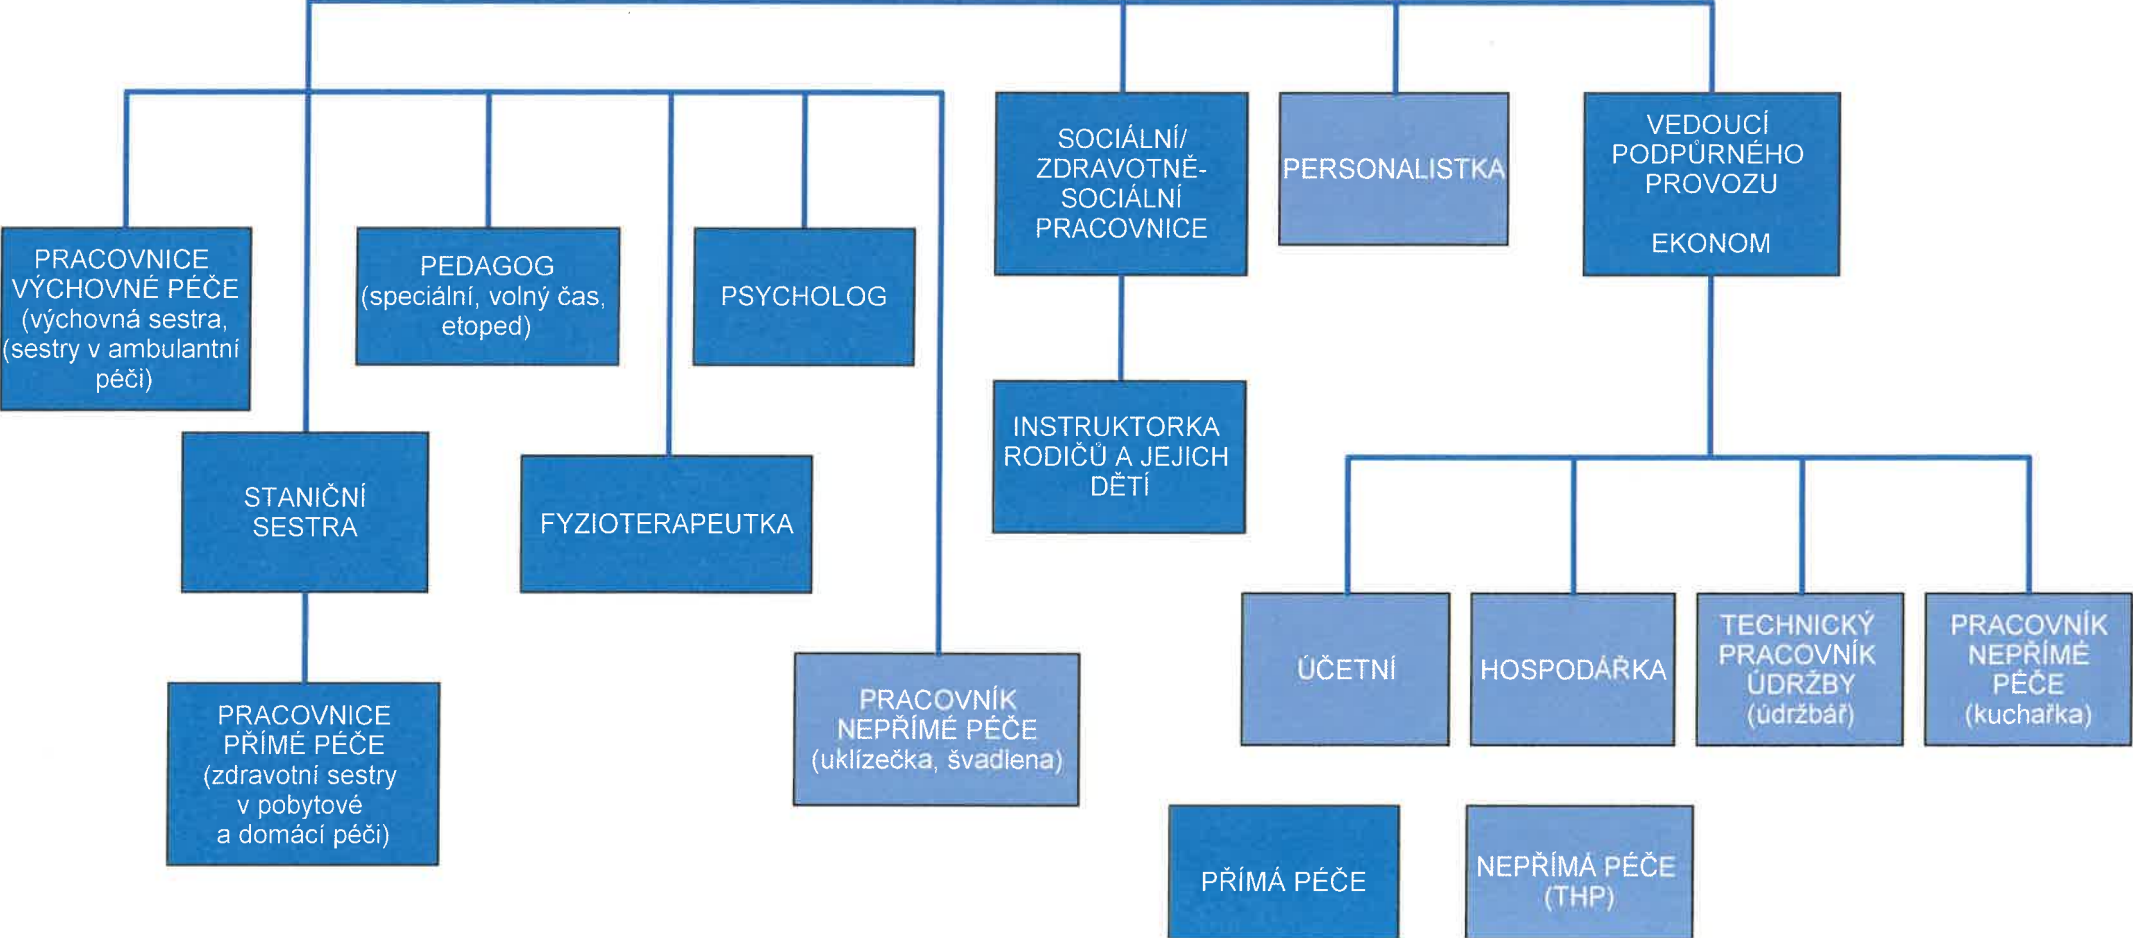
PRACOVNICE VÝCHOVNÉ PÉČE (výchovná sestra, (sestry v ambulantní péči)

PEDAGOG (speciální, volný čas, etoped)

PSYCHOLOG

SOCIÁLNÍ/ ZDRAVOTNĚ-SOCIÁLNÍ PRACOVNICE

PERSONALISTKA

VEDOUCÍ PODPŮRNÉHO PROVOZU

EKONOM

STANIČNÍ SESTRA

FYZIOTERAPEUTKA

INSTRUKTORKA RODIČŮ A JEJICH DĚTÍ

PRACOVNICE PŘÍMÉ PÉČE (zdravotní sestry v pobytové a domácí péči)

PRACOVNÍK NEPŘÍMÉ PÉČE (uklízečka, švadlena)

ÚČETNÍ

HOSPODÁŘKA

TECHNICKÝ PRACOVNÍK ÚDRŽBY (údržbář)

PRACOVNÍK NEPŘÍMÉ PÉČE (kuchařka)

PŘÍMÁ PÉČE

NEPŘÍMÁ PÉČE (THP)